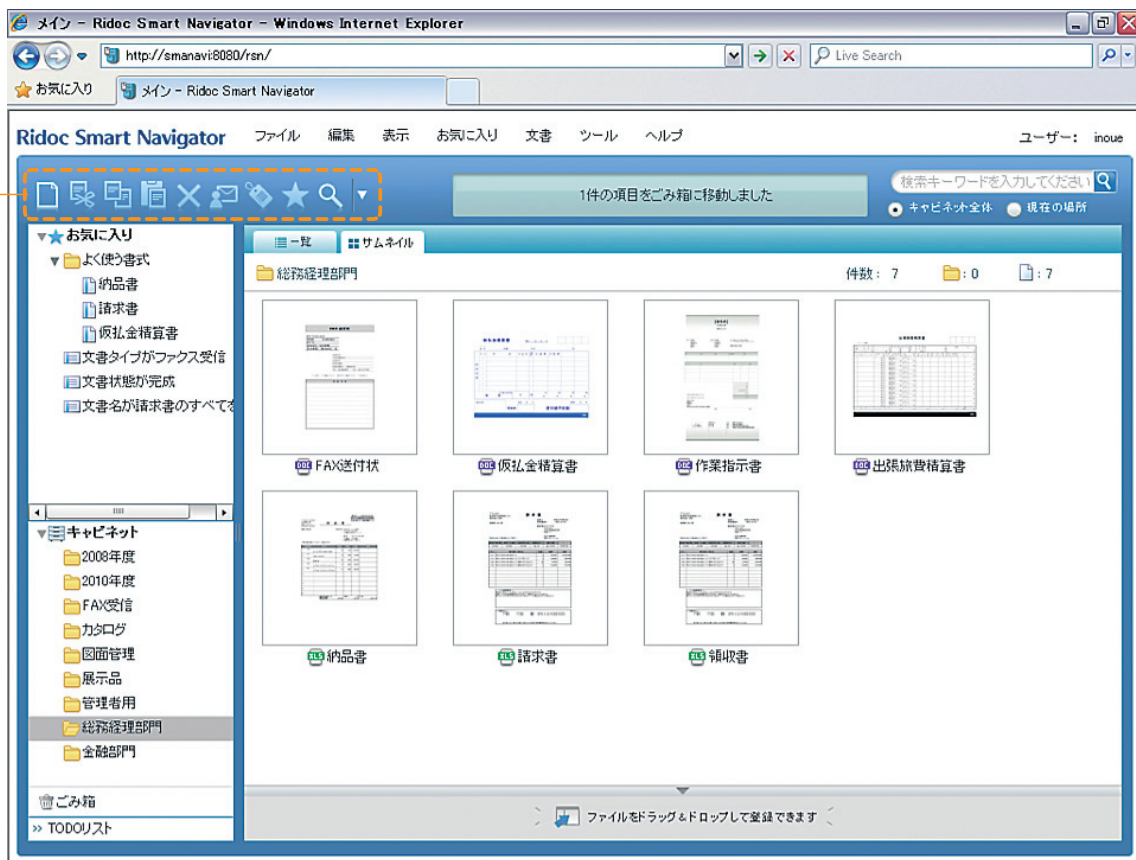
メイン - Ridoc Smart Navigator - Windows Internet Explorer

http://smanavi:8080/rsn/

Live Search

お気に入り

メイン - Ridoc Smart Navigator

Ridoc Smart Navigator ファイル 編集 表示 お気に入り 文書 ツール ヘルプ ユーザー: inoue

1件の項目をごみ箱に移動しました

検索キーワードを入力してください

キャビネット全体 現在の場所

お気に入り
よく使う書式
納品書
請求書
仮払金精算書
文書タイプがファクス受信
文書状態が完成
文書名が請求書のすべてを

キャビネット
2008年度
2010年度
FAX受信
カタログ
図面管理
展示品
管理者用
総務経理部門
金融部門

ごみ箱
» TODOリスト

一覧 サムネイル

総務経理部門

件数: 7 : 0 : 7

FAX送付状
仮払金精算書
作業指示書
出張旅費精算書
納品書
請求書
領収書

ファイルをドラッグ&ドロップして登録できます